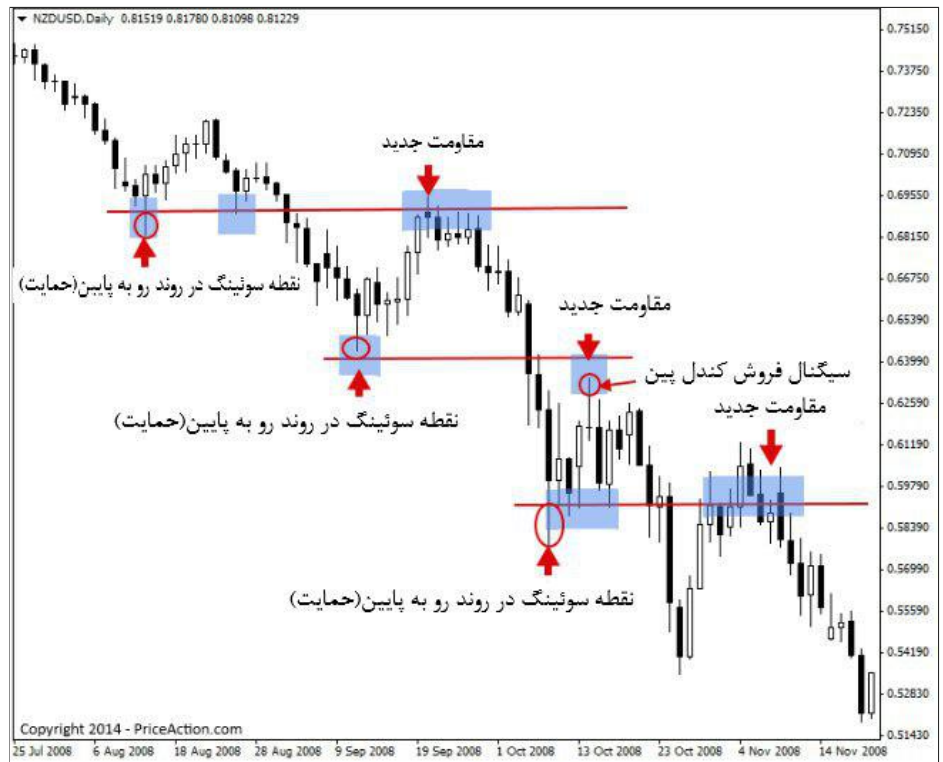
NZDUSD,Daily 0.81519 0.81780 0.81098 0.81229

مقاومت جدید

نقطه سوئینگ در روند رو به پایین(حمایت)

مقاومت جدید

سیگنال فروش کندل پین

نقطه سوئینگ در روند رو به پایین(حمایت)

مقاومت جدید

نقطه سوئینگ در روند رو به پایین(حمایت)

Copyright 2014 - PriceAction.com

0.75150
0.73750
0.72350
0.70950
0.69550
0.68150
0.66750
0.65390
0.63990
0.62590
0.61190
0.59790
0.58390
0.56990
0.55590
0.54190
0.52830
0.51430

25 Jul 2008 6 Aug 2008 18 Aug 2008 28 Aug 2008 9 Sep 2008 19 Sep 2008 1 Oct 2008 13 Oct 2008 23 Oct 2008 4 Nov 2008 14 Nov 2008